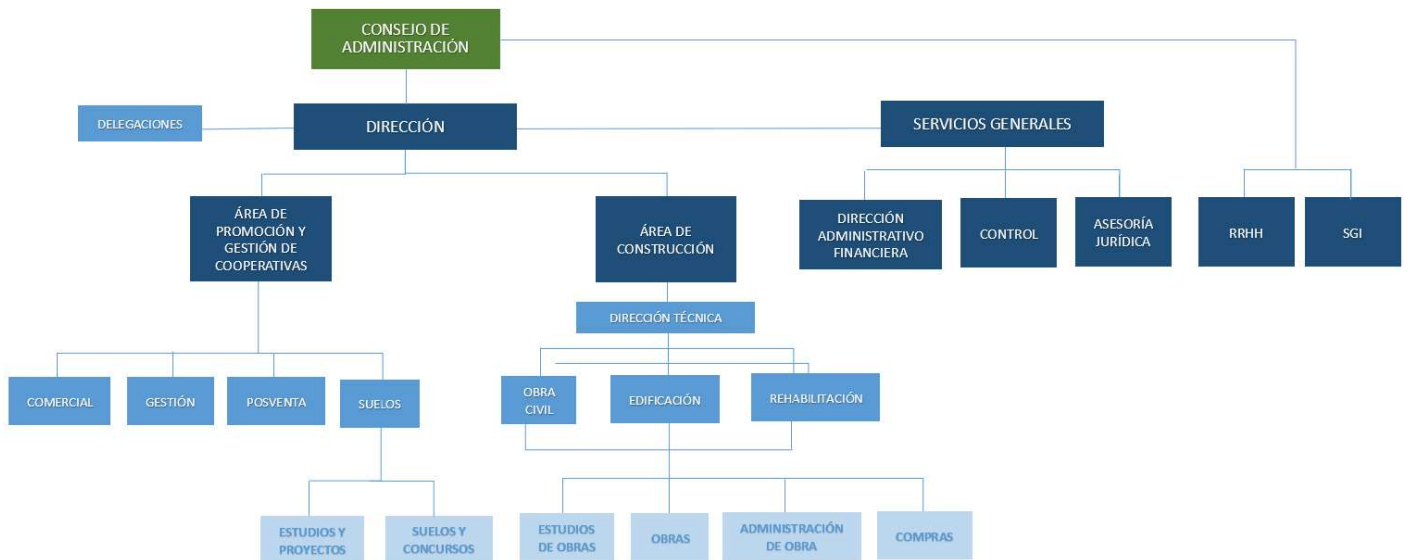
CONSEJO DE ADMINISTRACIÓN

DELEGACIONES

DIRECCIÓN

SERVICIOS GENERALES

ÁREA DE PROMOCIÓN Y GESTIÓN DE COOPERATIVAS

ÁREA DE CONSTRUCCIÓN

DIRECCIÓN ADMINISTRATIVO FINANCIERA

CONTROL

ASESORÍA JURÍDICA

RRHH

SGI

DIRECCIÓN TÉCNICA

COMERCIAL

GESTIÓN

POSVENTA

SUELOS

OBRA CIVIL

EDIFICACIÓN

REHABILITACIÓN

ESTUDIOS Y PROYECTOS

SUELOS Y CONCURSOS

ESTUDIOS DE OBRAS

OBRAS

ADMINISTRACIÓN DE OBRA

COMPRAS